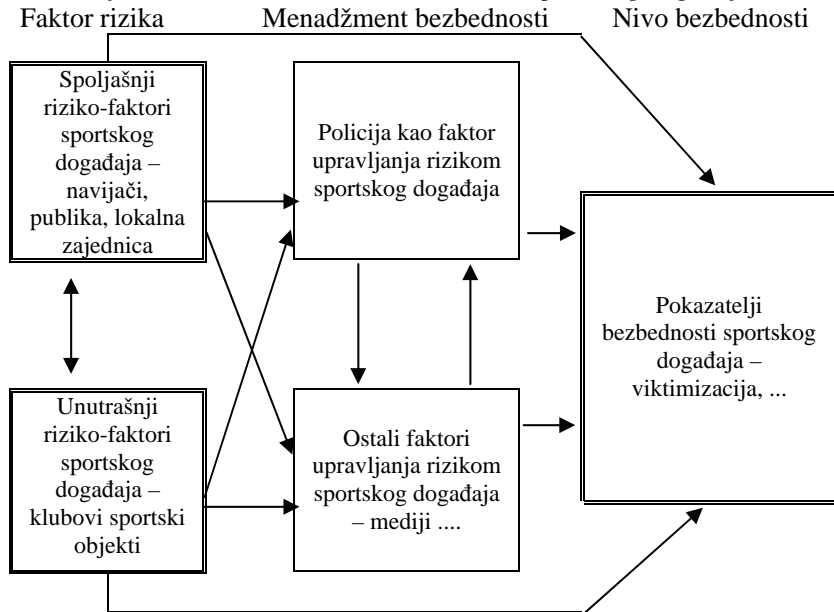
Faktor rizika

Menadžment bezbednosti

Nivo bezbednosti

Spoljašnji riziko-faktori sportskog događaja – navijači, publika, lokalna zajednica

Unutrašnji riziko-faktori sportskog događaja – klubovi sportski objekti

Policija kao faktor upravljanja rizikom sportskog događaja

Ostali faktori upravljanja rizikom sportskog događaja – mediji ....

Pokazatelji bezbednosti sportskog događaja – viktimizacija, ...